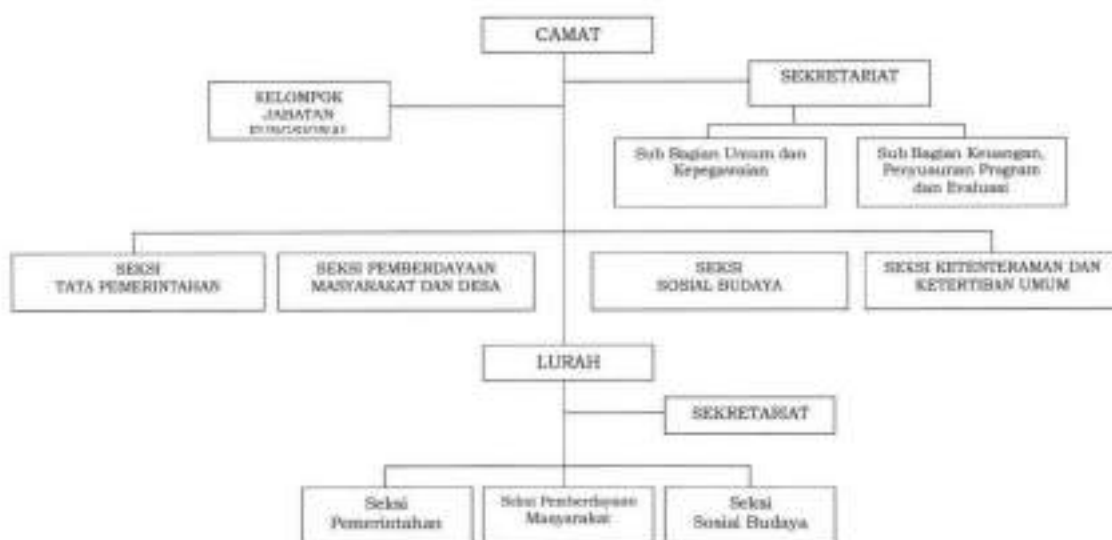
CAMAT

KELOMPOK JABATAN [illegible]

SEKRETARIAT

Sub Bagian Umum dan Kepegawaian

Sub Bagian Keuangan, Penyusunan Program dan Evaluasi

SEKSI TATA PEMERINTAHAN

SEKSI PEMBERDAYAAN MASYARAKAT DAN DESA

SEKSI SOSIAL BUDAYA

SEKSI KETENTERAMAN DAN KETERTIBAN UMUM

LURAH

SEKRETARIAT

Seksi Pemerintahan

Seksi Pemberdayaan Masyarakat

Seksi Sosial Budaya